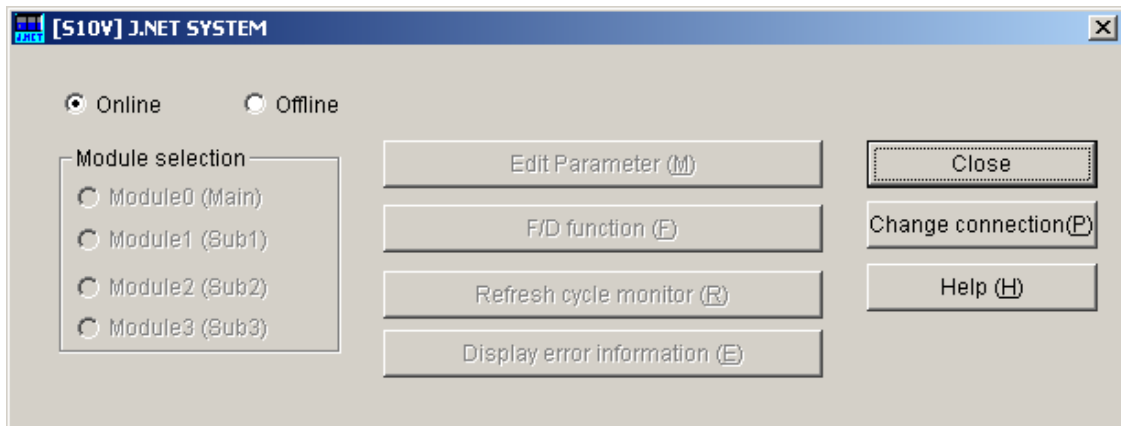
[S10V] J.NET SYSTEM

Online Offline

Module selection
Module0 (Main)
Module1 (Sub1)
Module2 (Sub2)
Module3 (Sub3)

Edit Parameter (M)
F/D function (F)
Refresh cycle monitor (R)
Display error information (E)

Close
Change connection(P)
Help (H)